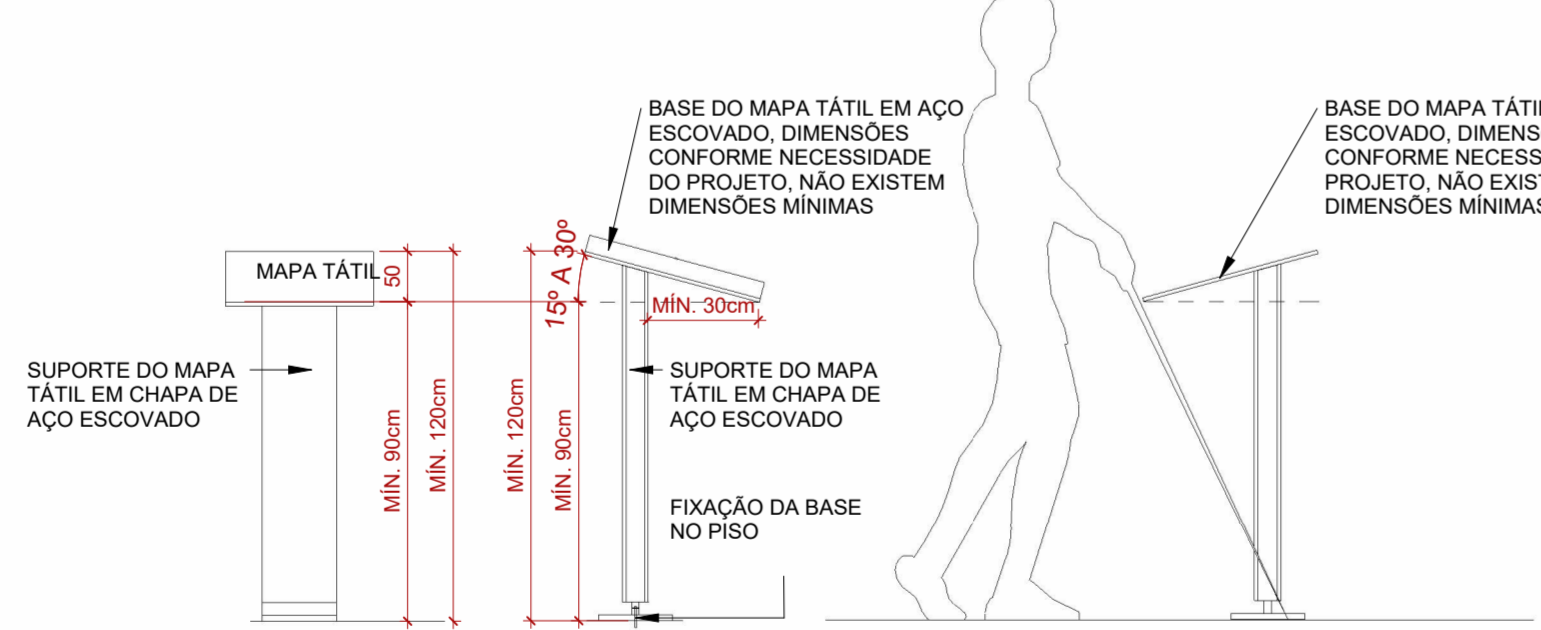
MAPA TÁTIL

50

MÍN. 90cm

MÍN. 120cm

SUPORTE DO MAPA TÁTIL EM CHAPA DE AÇO ESCOVADO

BASE DO MAPA TÁTIL EM AÇO ESCOVADO, DIMENSÕES CONFORME NECESSIDADE DO PROJETO, NÃO EXISTEM DIMENSÕES MÍNIMAS

15º A 30º

MÍN. 30cm

MÍN. 120cm

MÍN. 90cm

SUPORTE DO MAPA TÁTIL EM CHAPA DE AÇO ESCOVADO

FIXAÇÃO DA BASE NO PISO

BASE DO MAPA TÁTI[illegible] ESCOVADO, DIMENS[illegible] CONFORME NECESS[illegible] PROJETO, NÃO EXIST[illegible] DIMENSÕES MÍNIMAS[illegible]